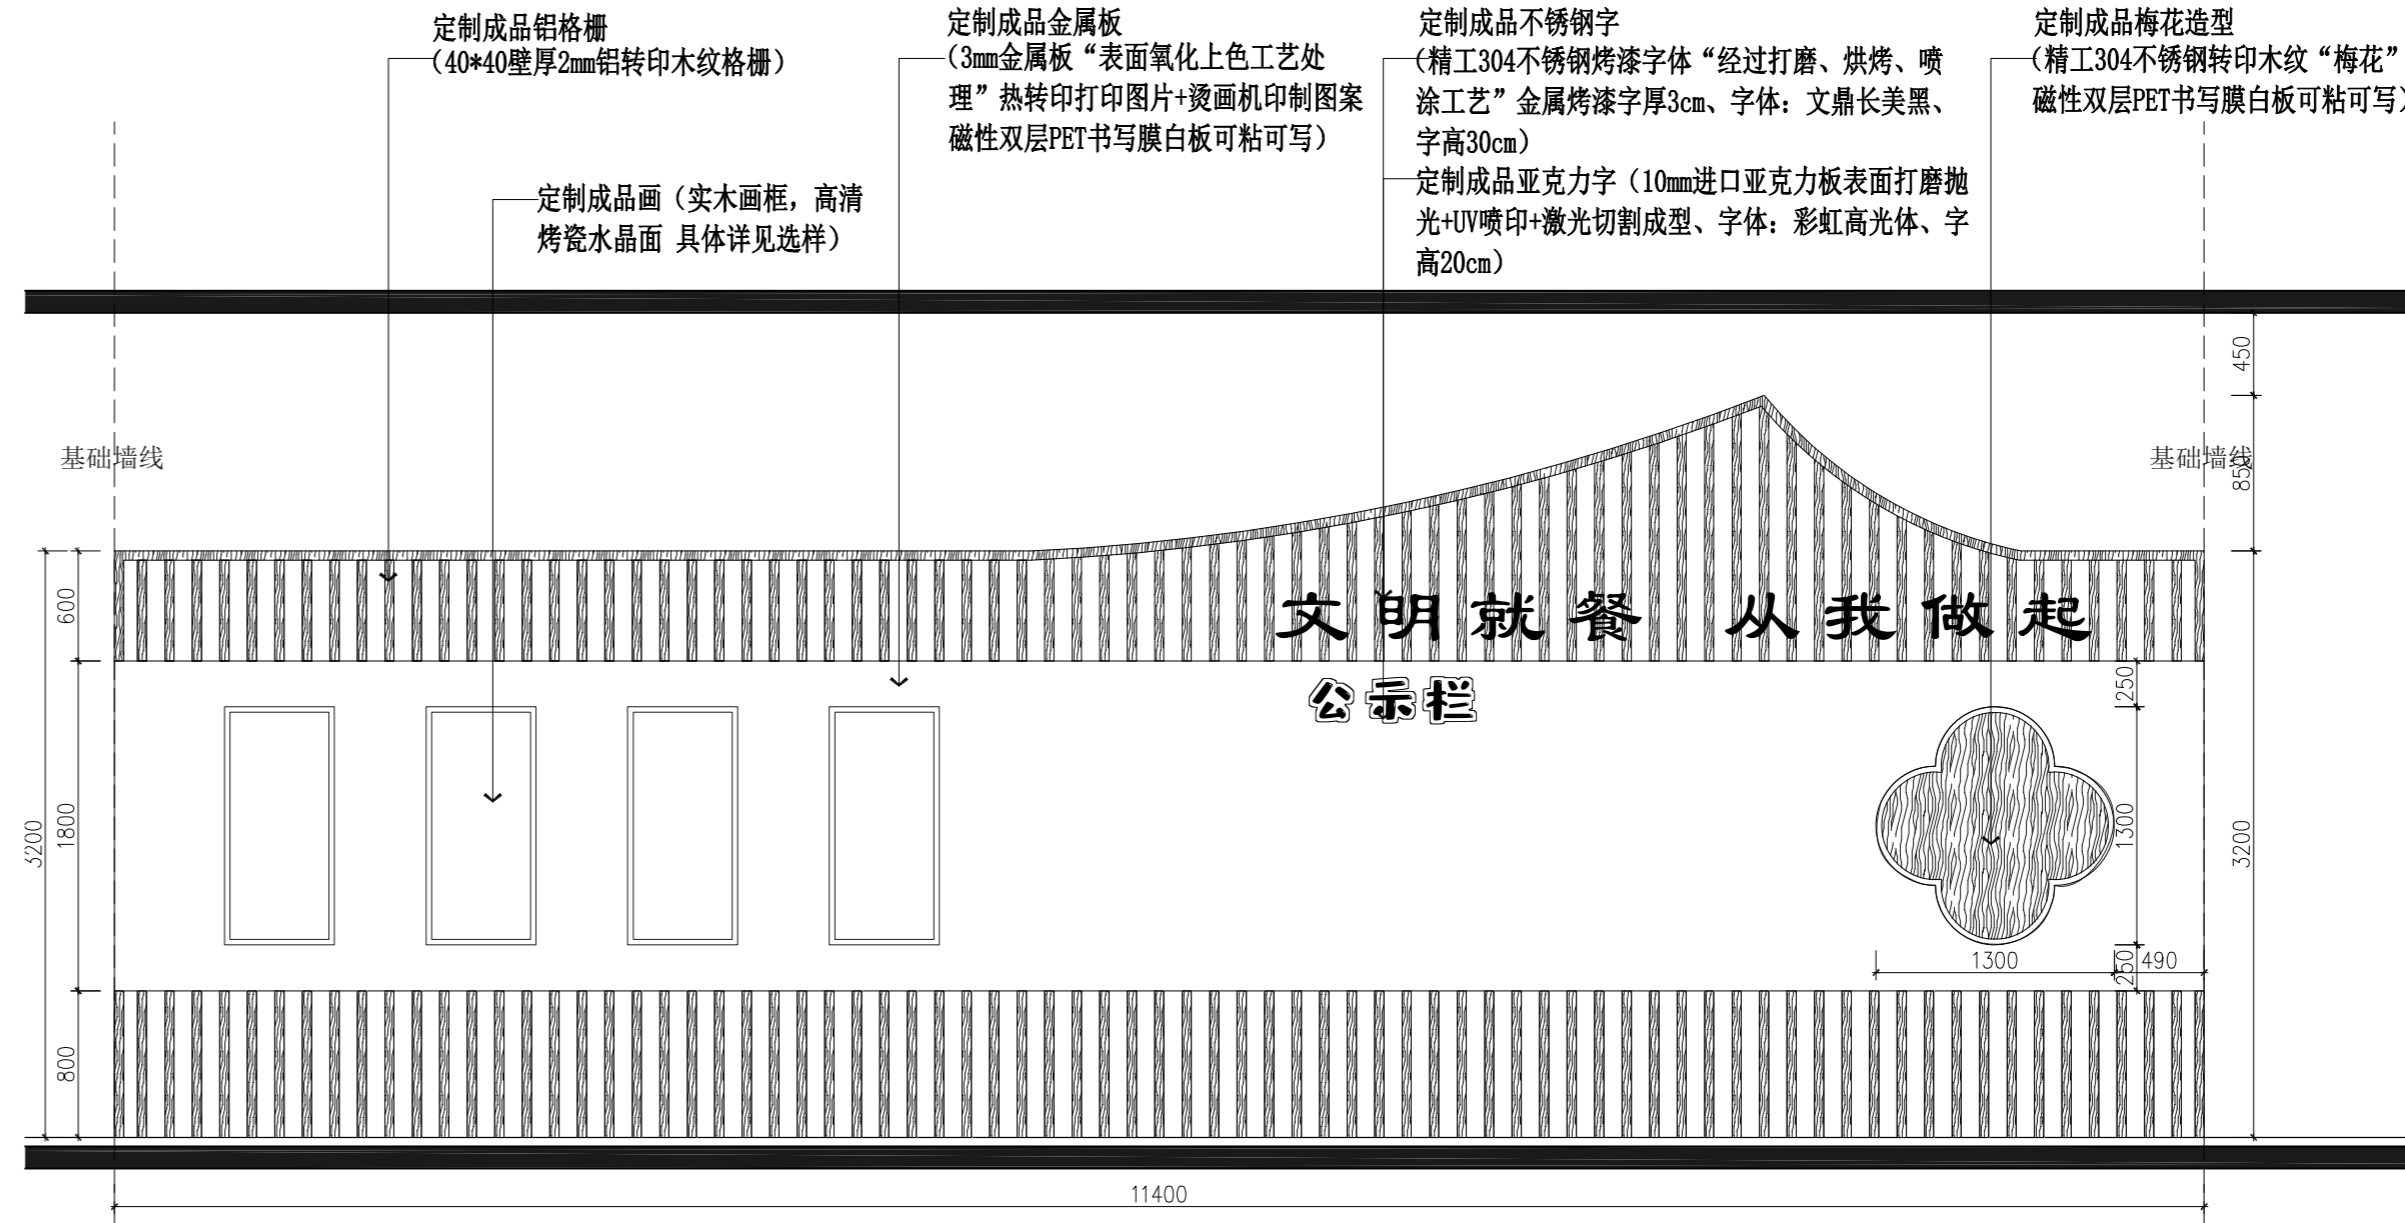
定制成品铝格栅
(40*40壁厚2mm铝转印木纹格栅)

定制成品金属板
(3mm金属板“表面氧化上色工艺处理”热转印打印图片+烫画机印制图案磁性双层PET书写膜白板可粘可写)

定制成品不锈钢字
(精工304不锈钢烤漆字体“经过打磨、烘烤、喷涂工艺”金属烤漆字厚3cm、字体:文鼎长美黑、字高30cm)

定制成品亚克力字(10mm进口亚克力板表面打磨抛光+UV喷印+激光切割成型、字体:彩虹高光体、字高20cm)

定制成品梅花造型
(精工304不锈钢转印木纹“梅花”
磁性双层PET书写膜白板可粘可写)

定制成品画(实木画框,高清烤瓷水晶面 具体详见选样)

基础墙线

基础墙线

文明就餐 从我做起

公示栏

450
850
600
250
1300
1800
3200
3200
250
490
1300
800
11400